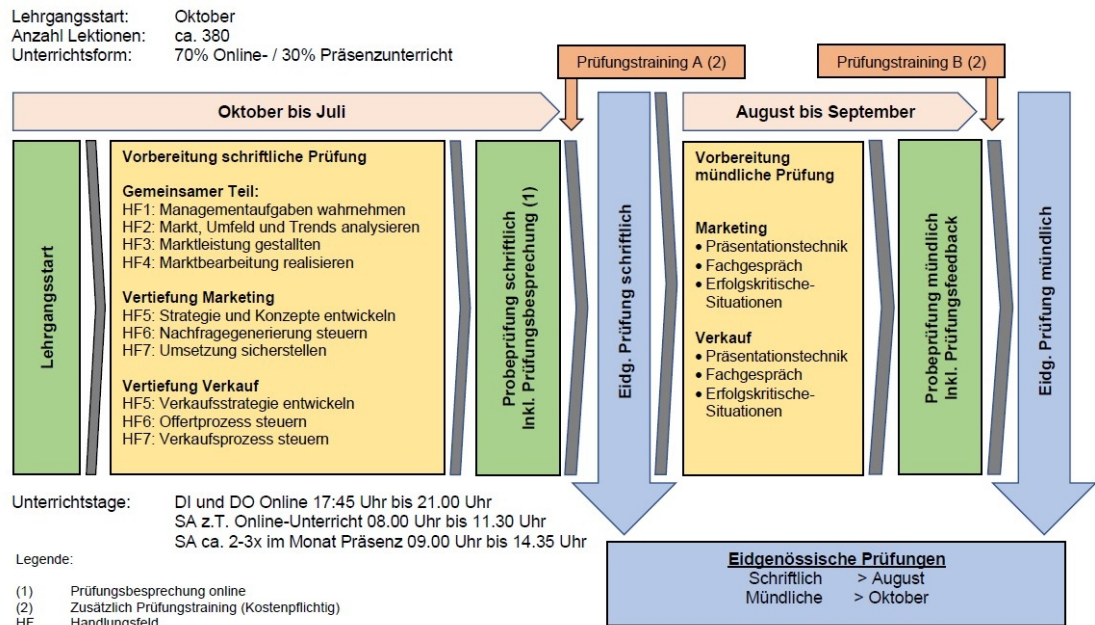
Lehrgangsstart: Oktober
Anzahl Lektionen: ca. 380
Unterrichtsform: 70% Online- / 30% Präsenzunterricht

Prüfungstraining A (2)

Prüfungstraining B (2)

Oktober bis Juli

August bis September

Lehrgangsstart

Vorbereitung schriftliche Prüfung

Gemeinsamer Teil:
HF1: Managementaufgaben wahrnehmen
HF2: Markt, Umfeld und Trends analysieren
HF3: Marktleistung gestallten
HF4: Marktbearbeitung realisieren

Vertiefung Marketing
HF5: Strategie und Konzepte entwickeln
HF6: Nachfragegenerierung steuern
HF7: Umsetzung sicherstellen

Vertiefung Verkauf
HF5: Verkaufsstrategie entwickeln
HF6: Offertprozess steuern
HF7: Verkaufsprozess steuern

Probeprüfung schriftlich Inkl. Prüfungsbesprechung (1)

Eidg. Prüfung schriftlich

Vorbereitung mündliche Prüfung

Marketing
• Präsentationstechnik
• Fachgespräch
• Erfolgskritische-Situationen

Verkauf
• Präsentationstechnik
• Fachgespräch
• Erfolgskritische-Situationen

Probeprüfung mündlich Inkl. Prüfungsfeedback

Eidg. Prüfung mündlich

Unterrichtstage: DI und DO Online 17:45 Uhr bis 21.00 Uhr
SA z.T. Online-Unterricht 08.00 Uhr bis 11.30 Uhr
SA ca. 2-3x im Monat Präsenz 09.00 Uhr bis 14.35 Uhr

Legende:

(1) Prüfungsbesprechung online
(2) Zusätzlich Prüfungstraining (Kostenpflichtig)
HF Handlungsfeld

Eidgenössische Prüfungen
Schriftlich > August
Mündliche > Oktober